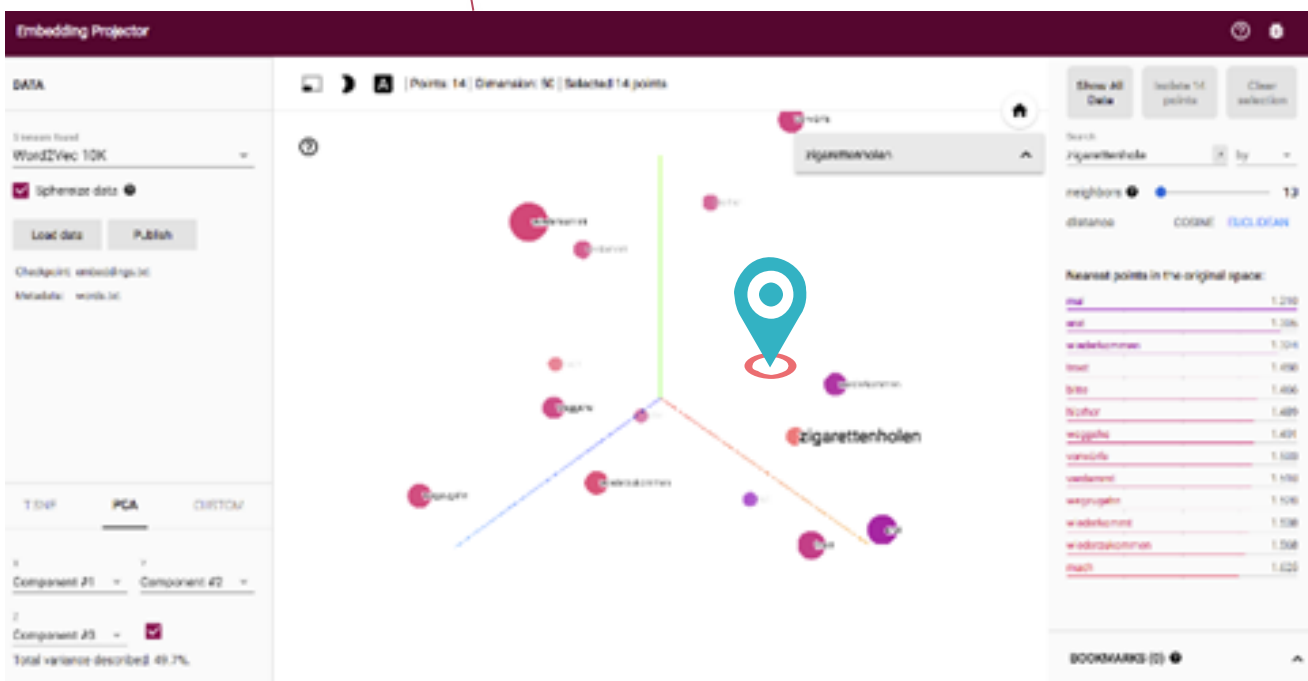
Embedding Projector

DATA

3 tensors found
Word2Vec 10K

Sphereize data

Load data
Publish

Checkpoint: embeddings.txt
Metadata: words.txt

T-SNE
PCA
CUSTOM

X
Component #1
Y
Component #2
Z
Component #3

Total variance described: 49.7%.

Points: 14 | Dimension: 50 | Selected 14 points

zigarettenholen

zigarettenholen

Show All Data
Isolate 14 points
Clear selection

Search
zigarettenhole
by

neighbors 13

distance COSINE EUCLIDEAN

Nearest points in the original space:

| | |
|---|---|
| mal | 1.218 |
| weil | 1.306 |
| wiederkommen | 1.314 |
| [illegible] | 1.458 |
| bitte | 1.466 |
| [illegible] | 1.489 |
| weggehe | 1.491 |
| verwürfe | 1.500 |
| verdammt | 1.550 |
| weggegehn | 1.526 |
| wiederkommt | 1.538 |
| wiederzukommen | 1.558 |
| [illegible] | 1.625 |

BOOKMARKS (0)